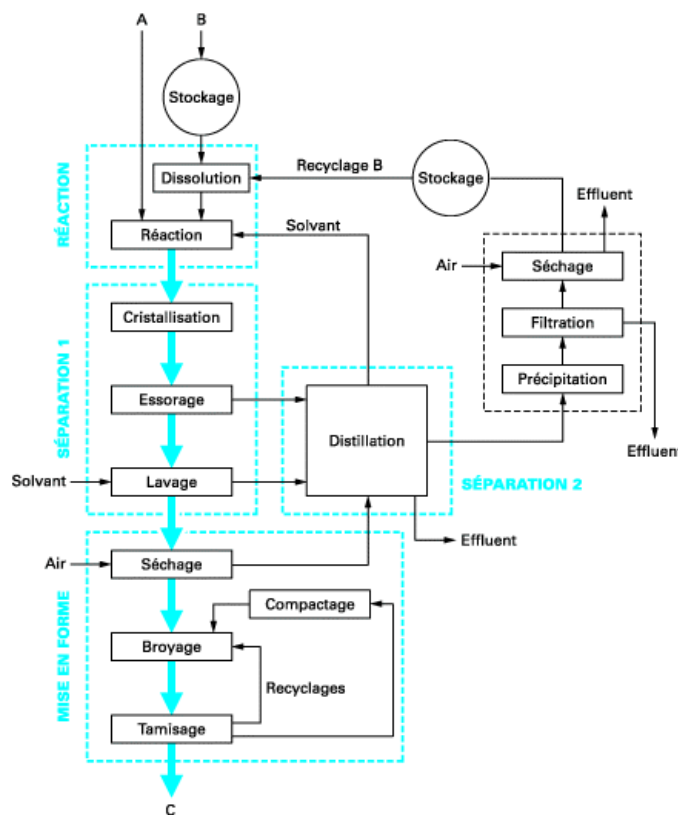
A
B
Stockage
RÉACTION
Dissolution
Recyclage B
Stockage
Effluent
Réaction
Solvant
Air
Séchage
Filtration
SÉPARATION 1
Cristallisation
Précipitation
Essorage
Distillation
Effluent
Solvant
Lavage
SÉPARATION 2
Effluent
Air
Séchage
MISE EN FORME
Compactage
Broyage
Recyclages
Tamisage
C